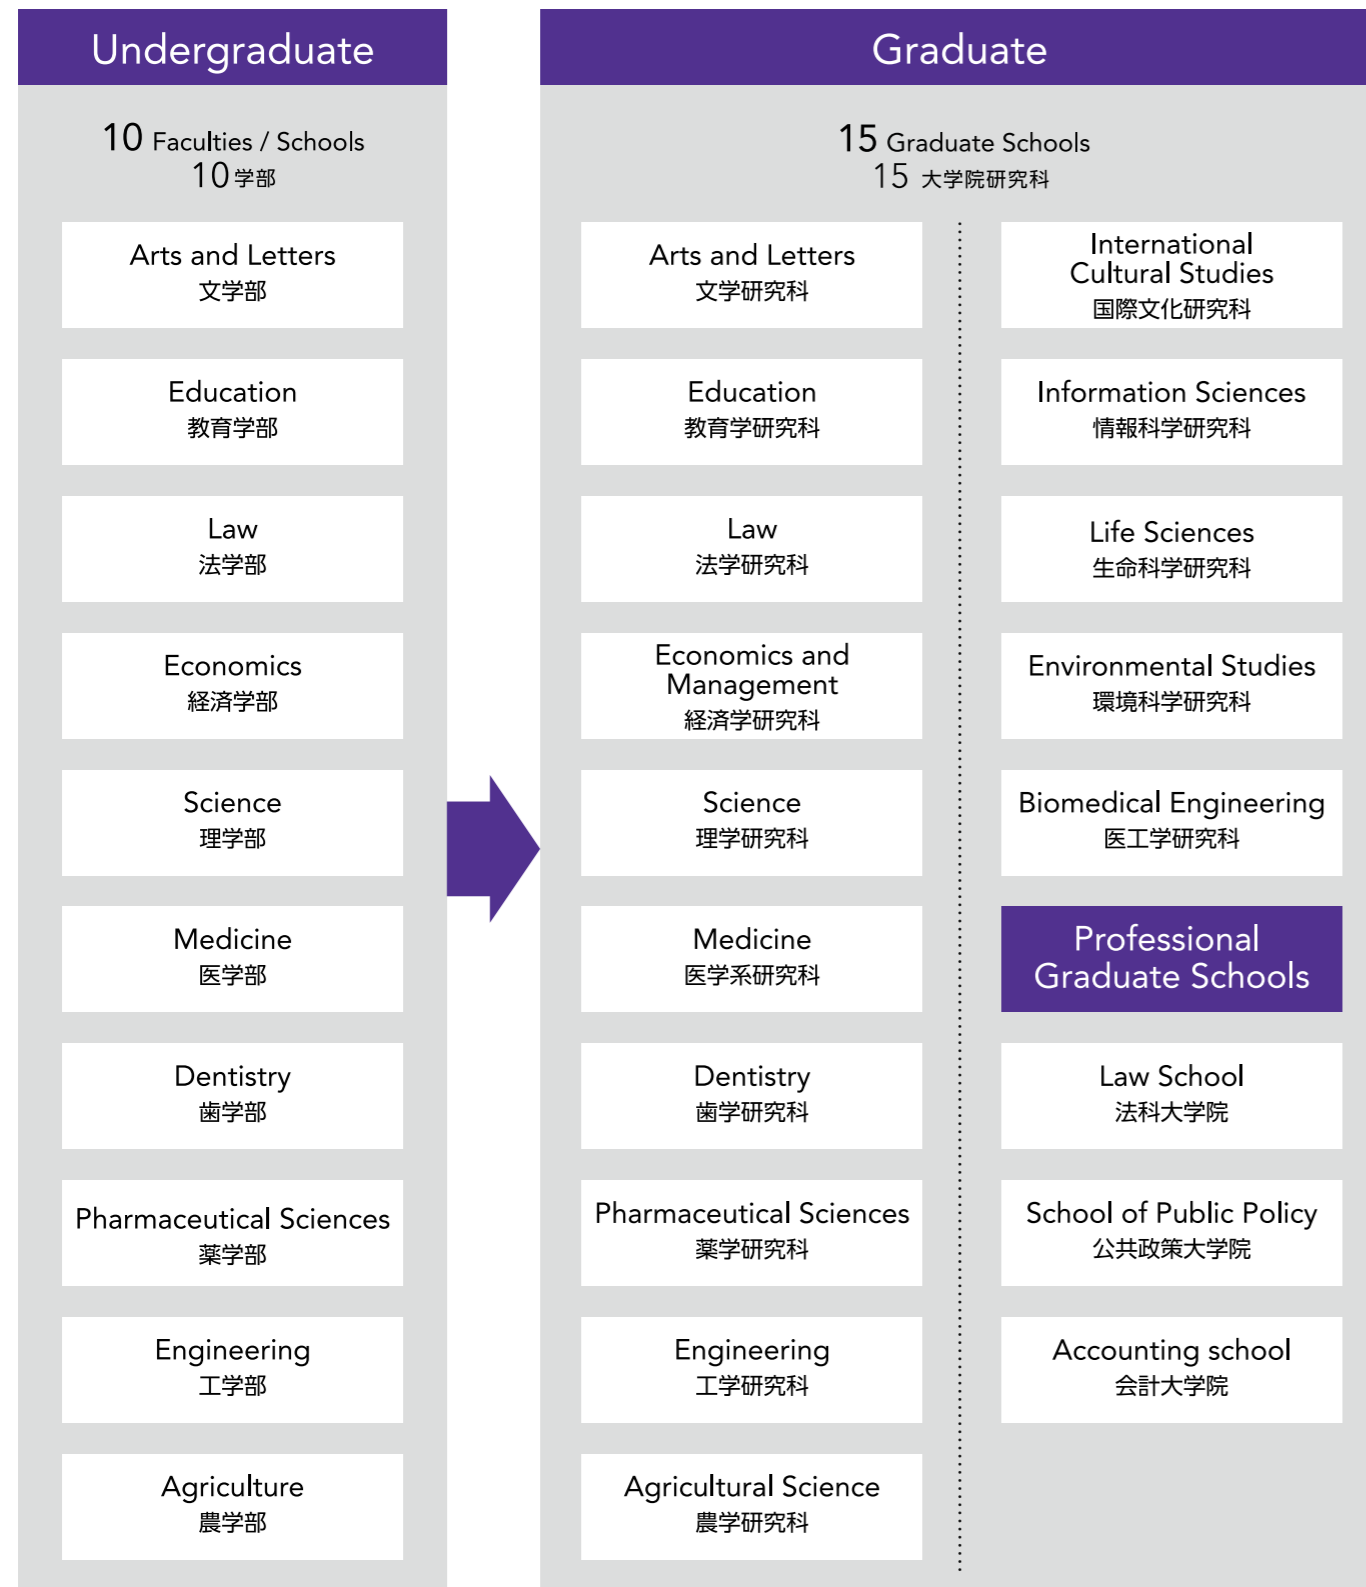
Undergraduate

10 Faculties / Schools
10 学部

Arts and Letters
文学部

Education
教育学部

Law
法学部

Economics
経済学部

Science
理学部

Medicine
医学部

Dentistry
歯学部

Pharmaceutical Sciences
薬学部

Engineering
工学部

Agriculture
農学部

Graduate

15 Graduate Schools
15 大学院研究科

Arts and Letters
文学研究科

Education
教育学研究科

Law
法学研究科

Economics and Management
経済学研究科

Science
理学研究科

Medicine
医学系研究科

Dentistry
歯学研究科

Pharmaceutical Sciences
薬学研究科

Engineering
工学研究科

Agricultural Science
農学研究科

International Cultural Studies
国際文化研究科

Information Sciences
情報科学研究科

Life Sciences
生命科学研究科

Environmental Studies
環境科学研究科

Biomedical Engineering
医工学研究科

Professional Graduate Schools

Law School
法科大学院

School of Public Policy
公共政策大学院

Accounting school
会計大学院